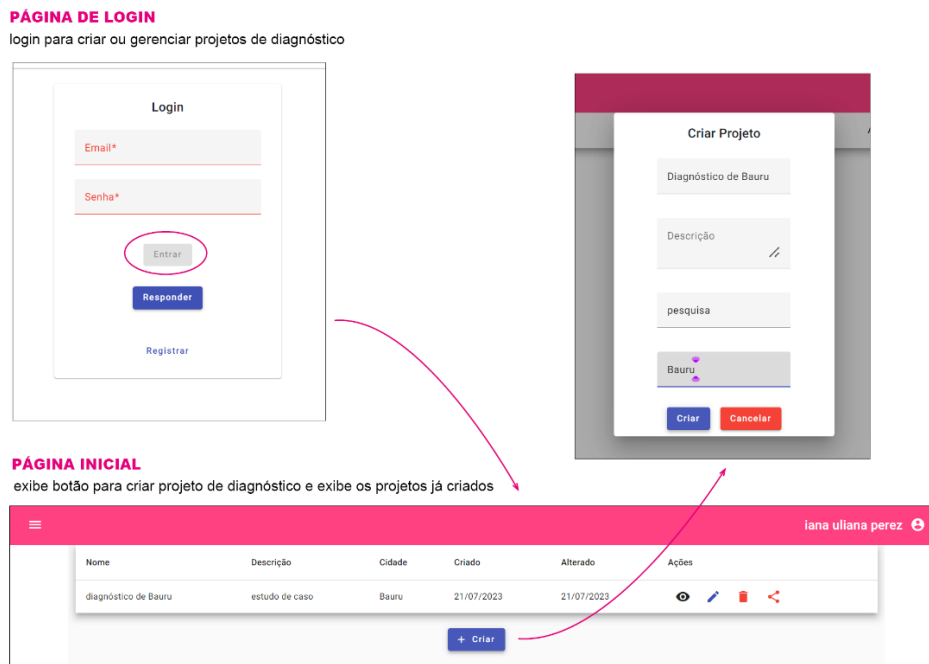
PÁGINA DE LOGIN
login para criar ou gerenciar projetos de diagnóstico

Login

Email*

Senha*

Entrar

Responder

Registrar

Criar Projeto

Diagnóstico de Bauru

Descrição

pesquisa

Bauru

Criar
Cancelar

PÁGINA INICIAL
exibe botão para criar projeto de diagnóstico e exibe os projetos já criados

iana uliana perez

| Nome | Descrição | Cidade | Criado | Alterado | Ações |
|---|---|---|---|---|---|
| diagnóstico de Bauru | estudo de caso | Bauru | 21/07/2023 | 21/07/2023 | |

+ Criar